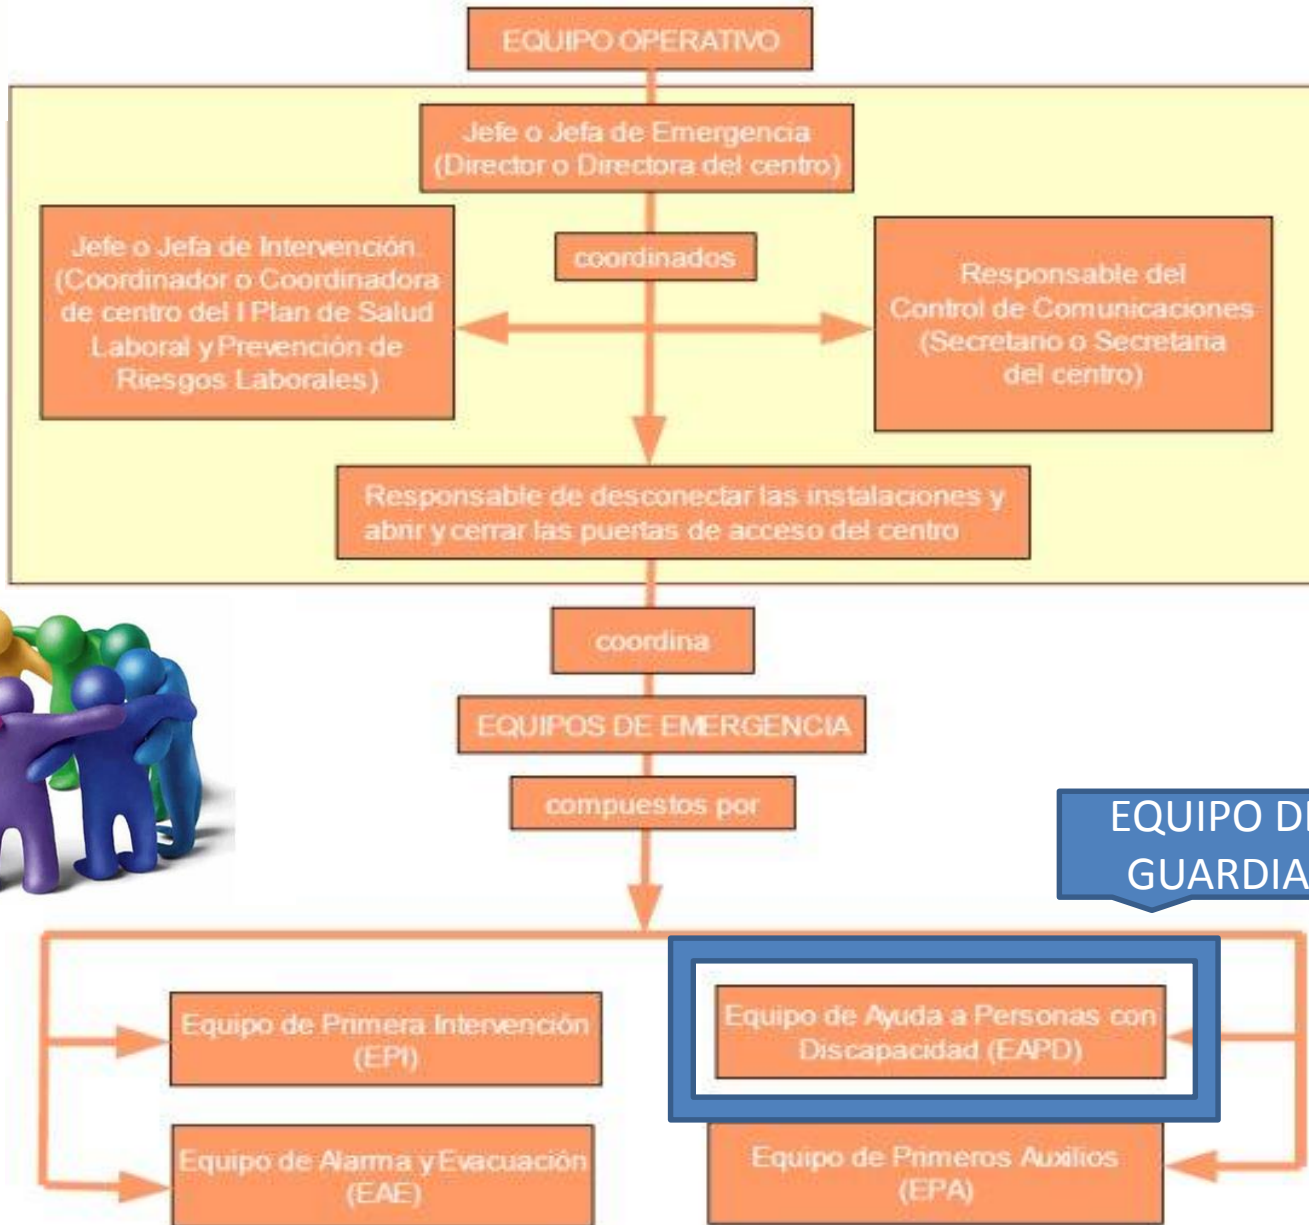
EQUIPO OPERATIVO

Jefe o Jefa de Emergencia (Director o Directora del centro)

coordinados

Jefe o Jefa de Intervención (Coordinador o Coordinadora de centro del I Plan de Salud Laboral y Prevención de Riesgos Laborales)

Responsable del Control de Comunicaciones (Secretario o Secretaria del centro)

Responsable de desconectar las instalaciones y abrir y cerrar las puertas de acceso del centro

coordina

EQUIPOS DE EMERGENCIA

compuestos por

EQUIPO D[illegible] GUARDIA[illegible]

Equipo de Primera Intervención (EPI)

Equipo de Ayuda a Personas con Discapacidad (EAPD)

Equipo de Alarma y Evacuación (EAE)

Equipo de Primeros Auxilios (EPA)